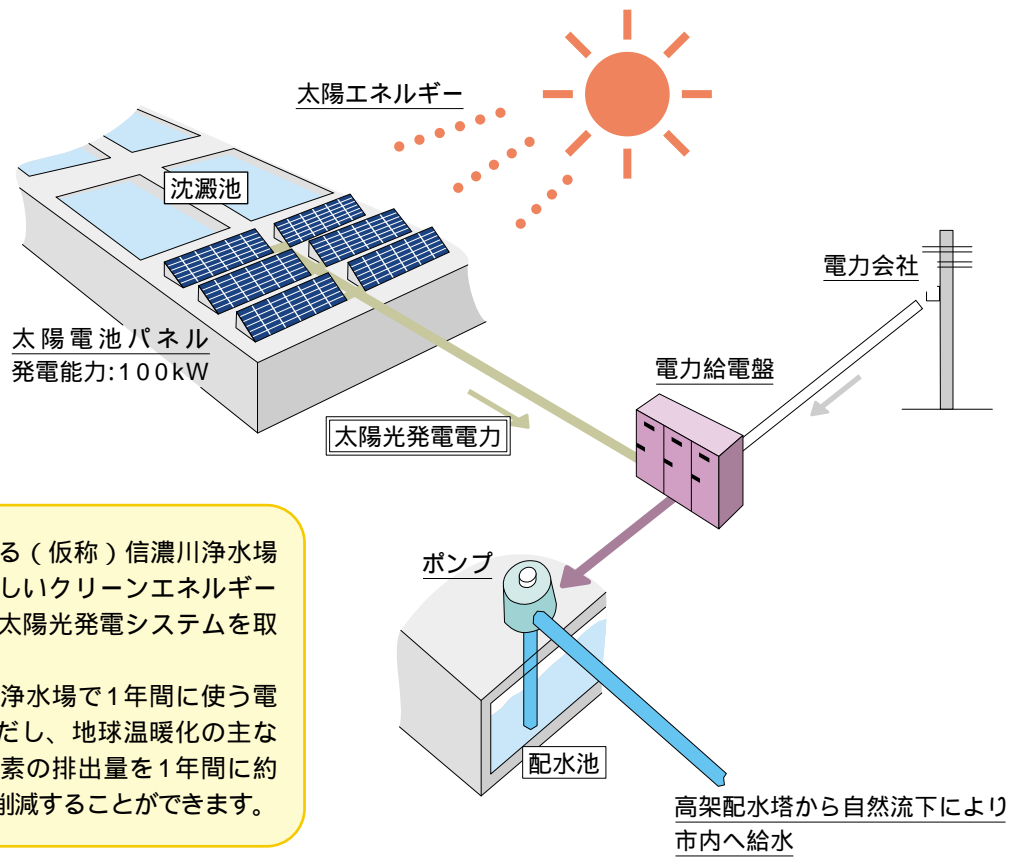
太陽エネルギー

沈澱池

電力会社

太陽電池パネル
発電能力:100kW

電力給電盤

太陽光発電電力

る（仮称）信濃川浄水場
しいクリーンエネルギー
太陽光発電システムを取

浄水場で1年間に使う電
だし、地球温暖化の主な
素の排出量を1年間に約
削減することができます。

ポンプ

配水池

高架配水塔から自然流下により
市内へ給水